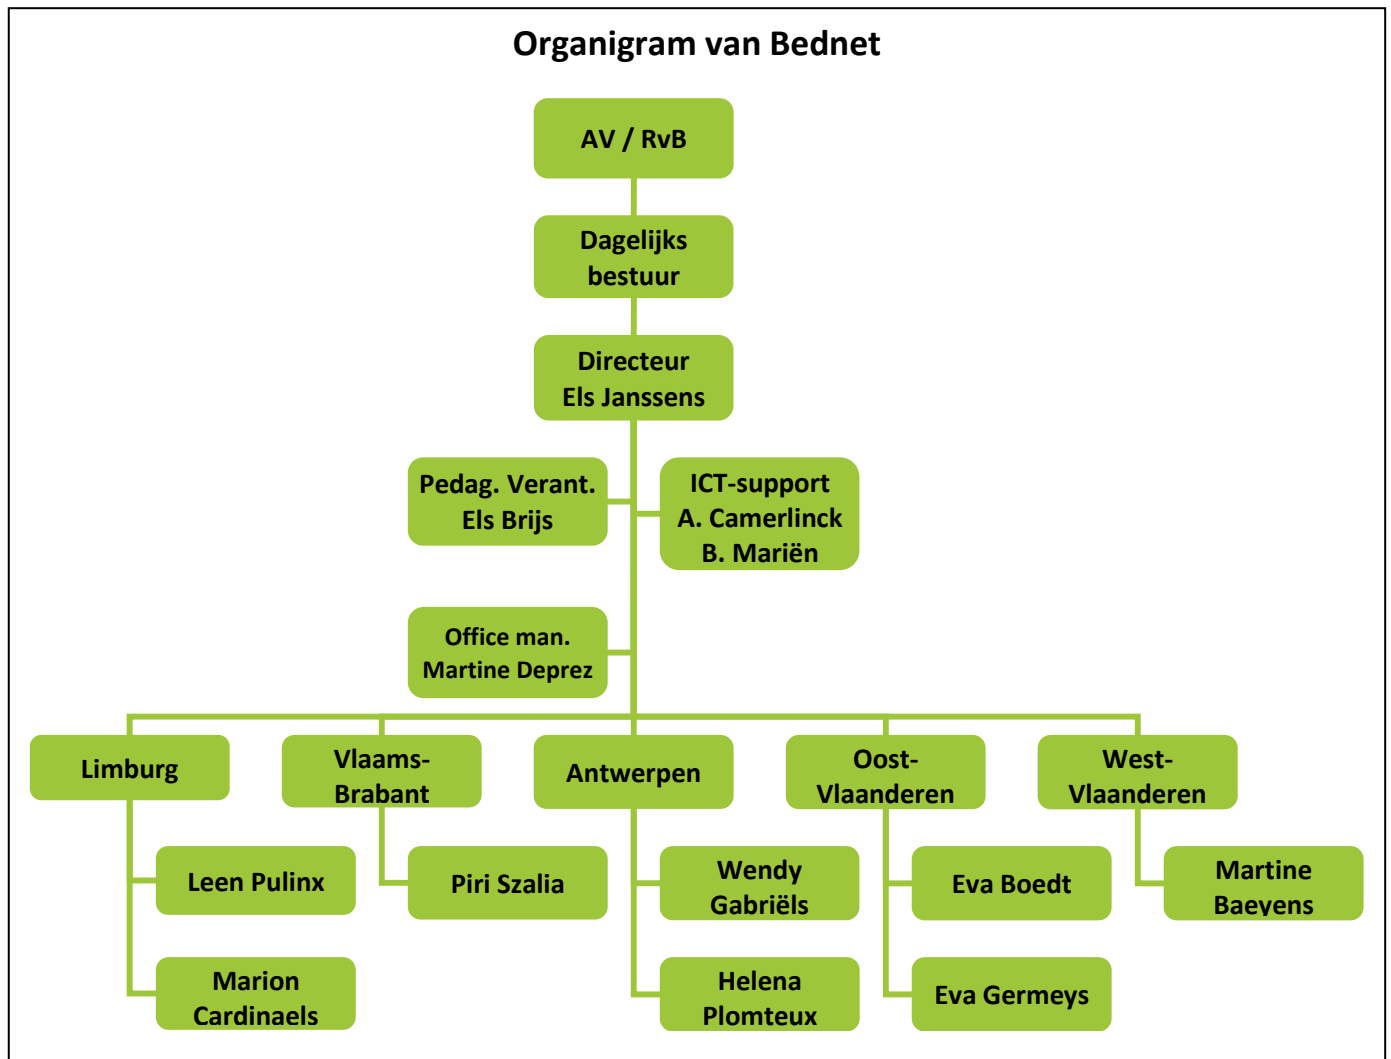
Organigram van Bednet

AV / RvB

Dagelijks bestuur

Directeur
Els Janssens

Pedag. Verant.
Els Brijs

ICT-support
A. Camerlinck
B. Mariën

Office man.
Martine Deprez

Limburg

Leen Pulinx

Marion Cardinaels

Vlaams-Brabant

Piri Szalia

Antwerpen

Wendy Gabriëls

Helena Plomteux

Oost-Vlaanderen

Eva Boedt

Eva Germeys

West-Vlaanderen

Martine Baeyens